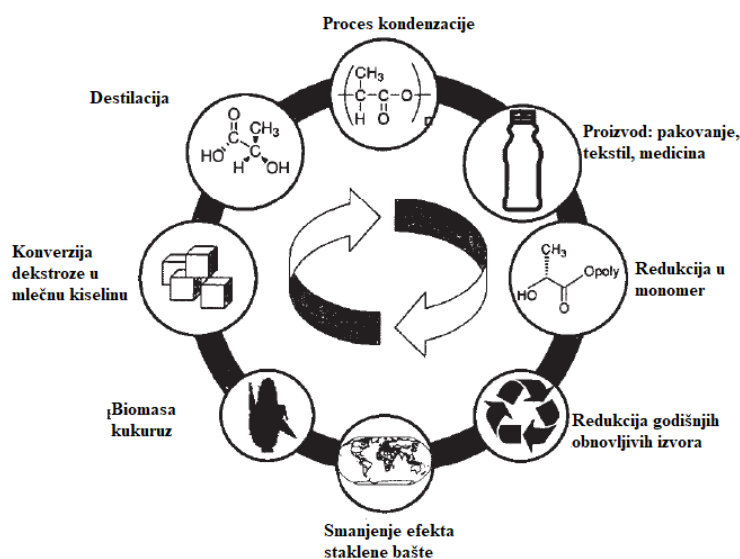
Proces kondenzacije

$CH_3$
C
C
O
H
O
n

Destilacija

O
$CH_3$
HO
H
OH

Proizvod: pakovanje, tekstil, medicina

Konverzija dekstroze u mlečnu kiselinu

Redukcija u monomer

$CH_3$
Opoly
HO
O

Biomasa kukuruz

Redukcija godišnjih obnovljivih izvora

Smanjenje efekta staklene bašte